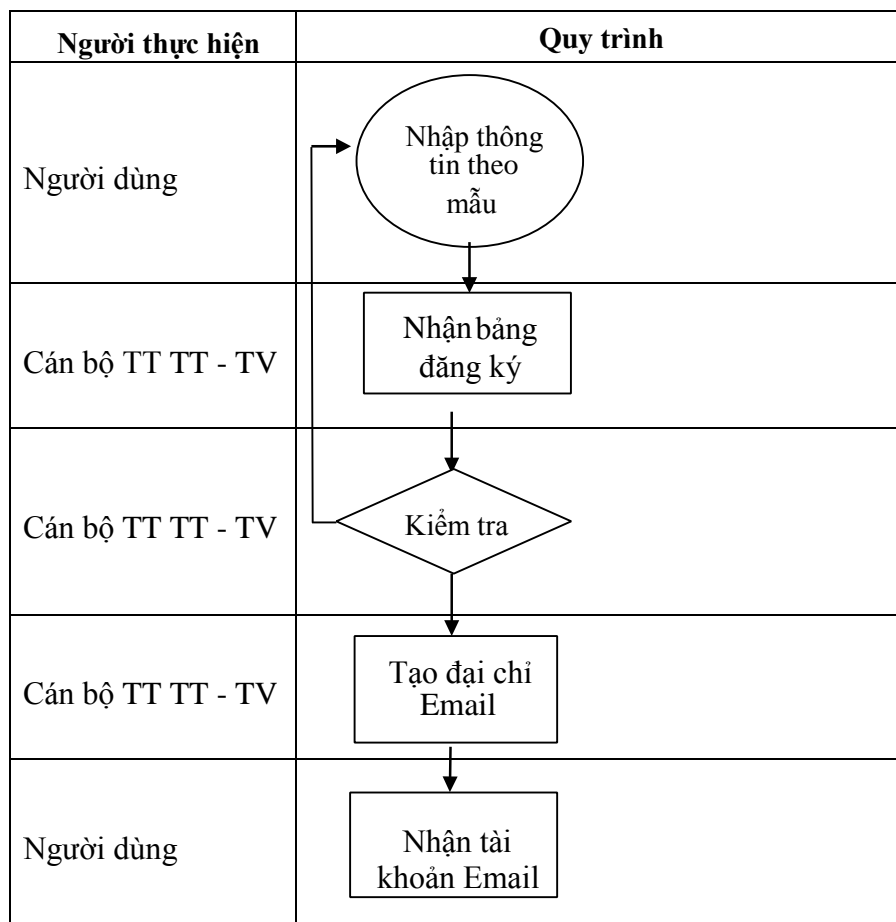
| Người thực hiện | Quy trình |
|---|---|
| Người dùng | Nhập thông tin theo mẫu |
| Cán bộ TT TT - TV | Nhận bảng đăng ký |
| Cán bộ TT TT - TV | Kiểm tra |
| Cán bộ TT TT - TV | Tạo đại chỉ Email |
| Người dùng | Nhận tài khoản Email |